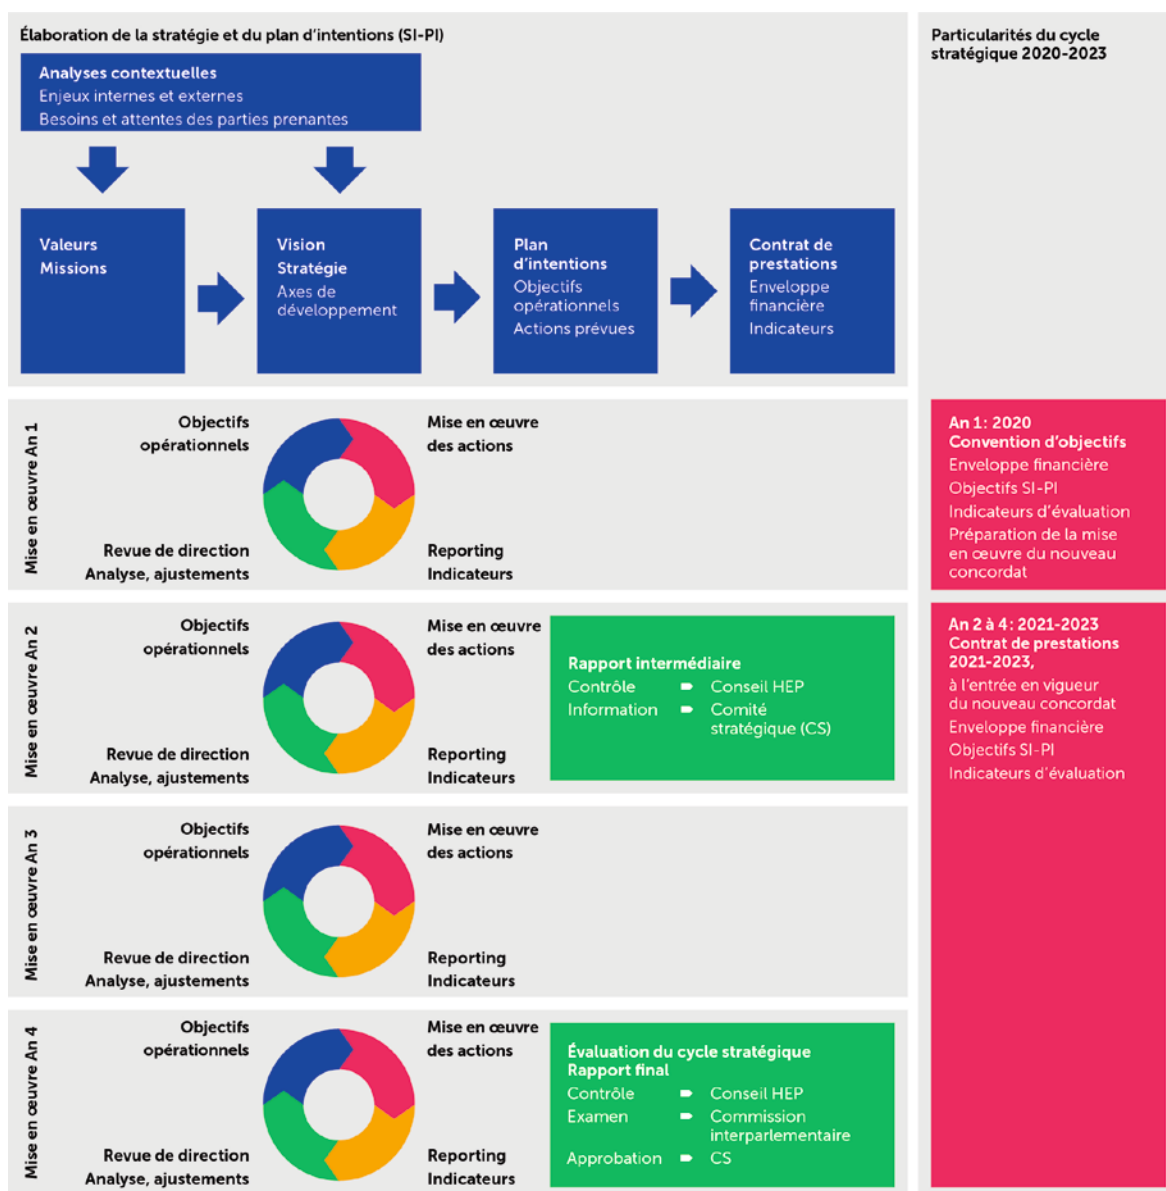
Élaboration de la stratégie et du plan d'intentions (SI-PI)

Analyses contextuelles
Enjeux internes et externes
Besoins et attentes des parties prenantes

Valeurs
Missions

Vision
Stratégie
Axes de développement

Plan d'intentions
Objectifs opérationnels
Actions prévues

Contrat de prestations
Enveloppe financière
Indicateurs

Particularités du cycle stratégique 2020-2023

Mise en œuvre An 1
Objectifs opérationnels
Mise en œuvre des actions
Revue de direction
Analyse, ajustements
Reporting
Indicateurs

An 1: 2020
Convention d'objectifs
Enveloppe financière
Objectifs SI-PI
Indicateurs d'évaluation
Préparation de la mise en œuvre du nouveau concordat

Mise en œuvre An 2
Objectifs opérationnels
Mise en œuvre des actions
Revue de direction
Analyse, ajustements
Reporting
Indicateurs

Rapport intermédiaire
Contrôle ➡ Conseil HEP
Information ➡ Comité stratégique (CS)

An 2 à 4: 2021-2023
Contrat de prestations 2021-2023,
à l'entrée en vigueur du nouveau concordat
Enveloppe financière
Objectifs SI-PI
Indicateurs d'évaluation

Mise en œuvre An 3
Objectifs opérationnels
Mise en œuvre des actions
Revue de direction
Analyse, ajustements
Reporting
Indicateurs

Mise en œuvre An 4
Objectifs opérationnels
Mise en œuvre des actions
Revue de direction
Analyse, ajustements
Reporting
Indicateurs

Évaluation du cycle stratégique
Rapport final
Contrôle ➡ Conseil HEP
Examen ➡ Commission interparlementaire
Approbation ➡ CS